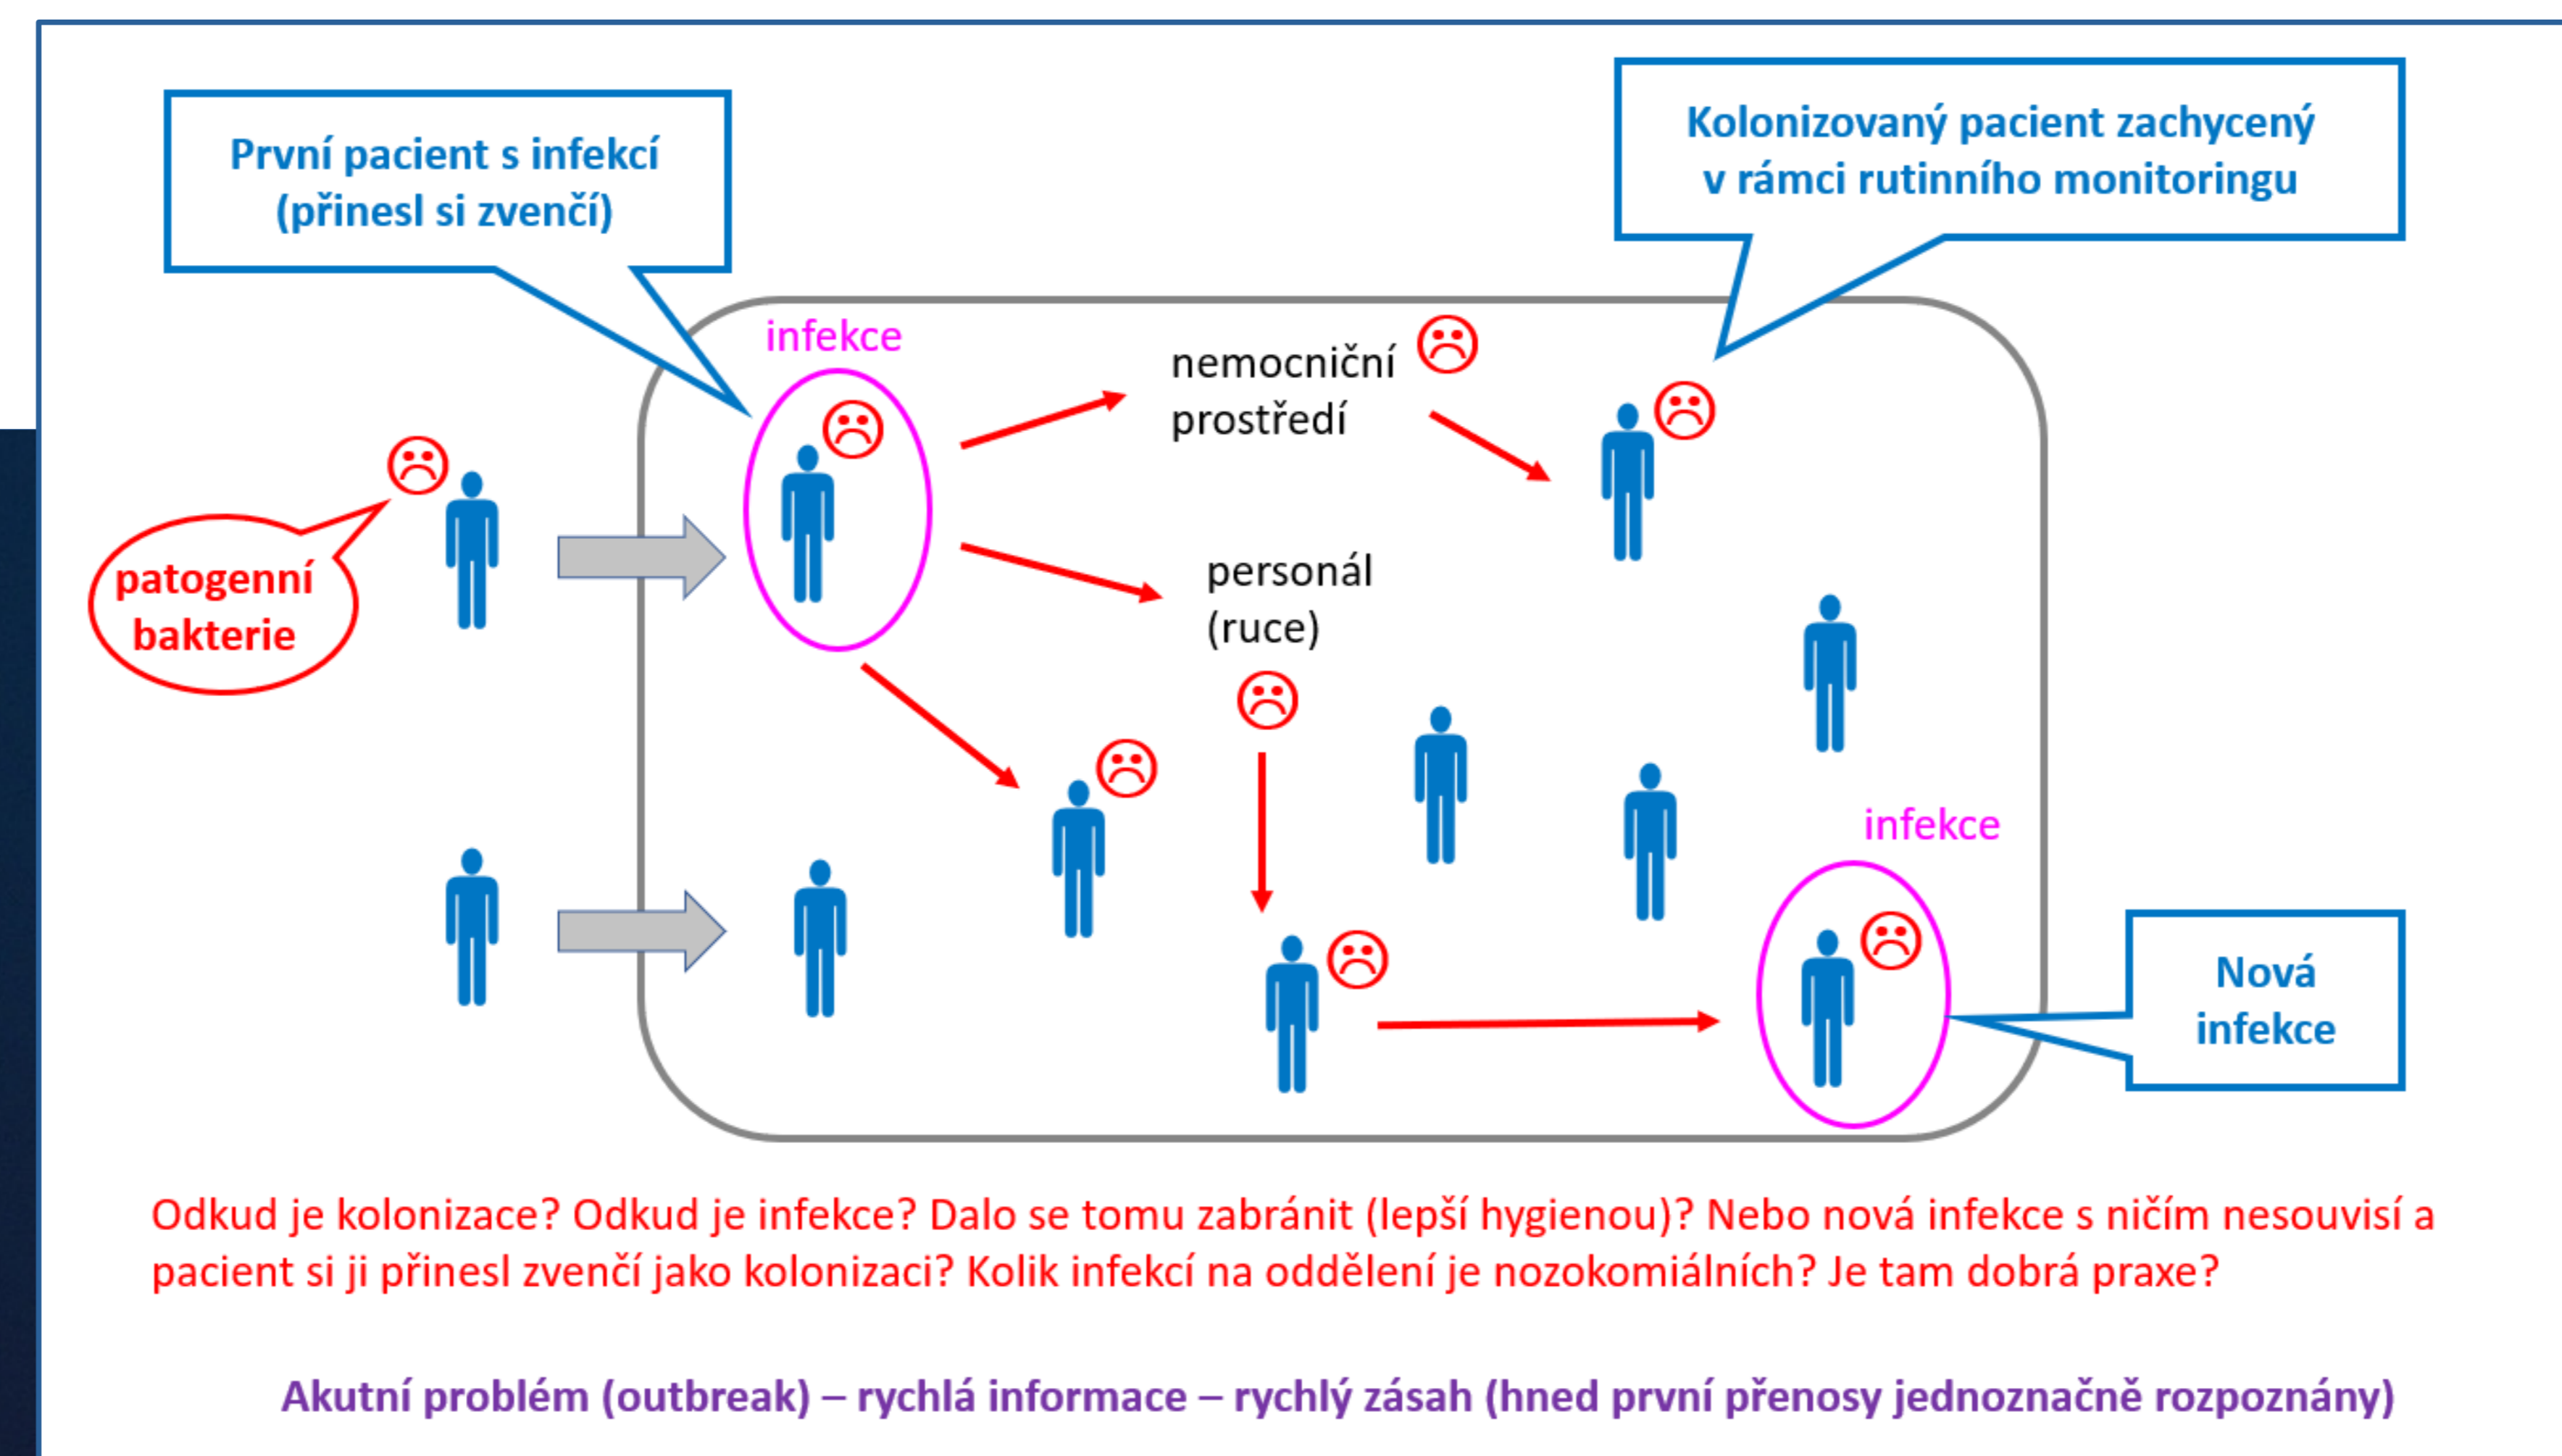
První pacient s infekcí (přinesl si zvenčí)

Kolonizovaný pacient zachycený v rámci rutinního monitoringu

infekce

nemocniční prostředí

patogenní bakterie

personál (ruce)

infekce

Nová infekce

Odkud je kolonizace? Odkud je infekce? Dalo se tomu zabránit (lepší hygienou)? Nebo nová infekce s ničím nesouvisí a pacient si ji přinesl zvenčí jako kolonizaci? Kolik infekcí na oddělení je nozokomiálních? Je tam dobrá praxe?

Akutní problém (outbreak) – rychlá informace – rychlý zásah (hned první přenosy jednoznačně rozpoznány)